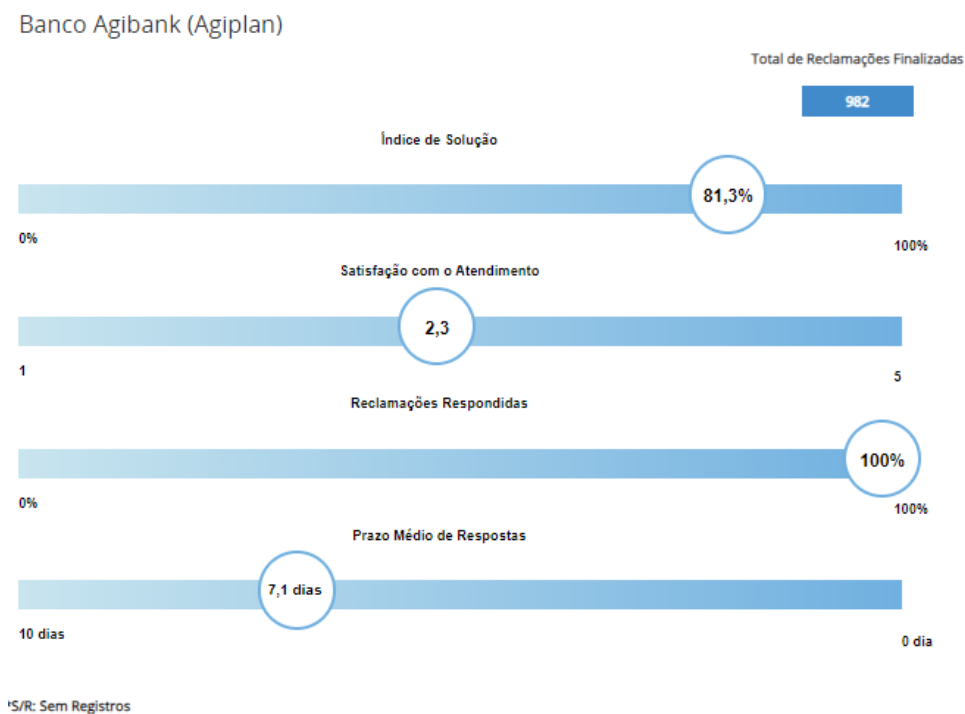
Banco Agibank (Agiplan)

Total de Reclamações Finalizadas

982

Índice de Solução

81,3%

0%

100%

Satisfação com o Atendimento

2,3

1

5

Reclamações Respondidas

100%

0%

100%

Prazo Médio de Respostas

7,1 dias

10 dias

0 dia

*S/R: Sem Registros